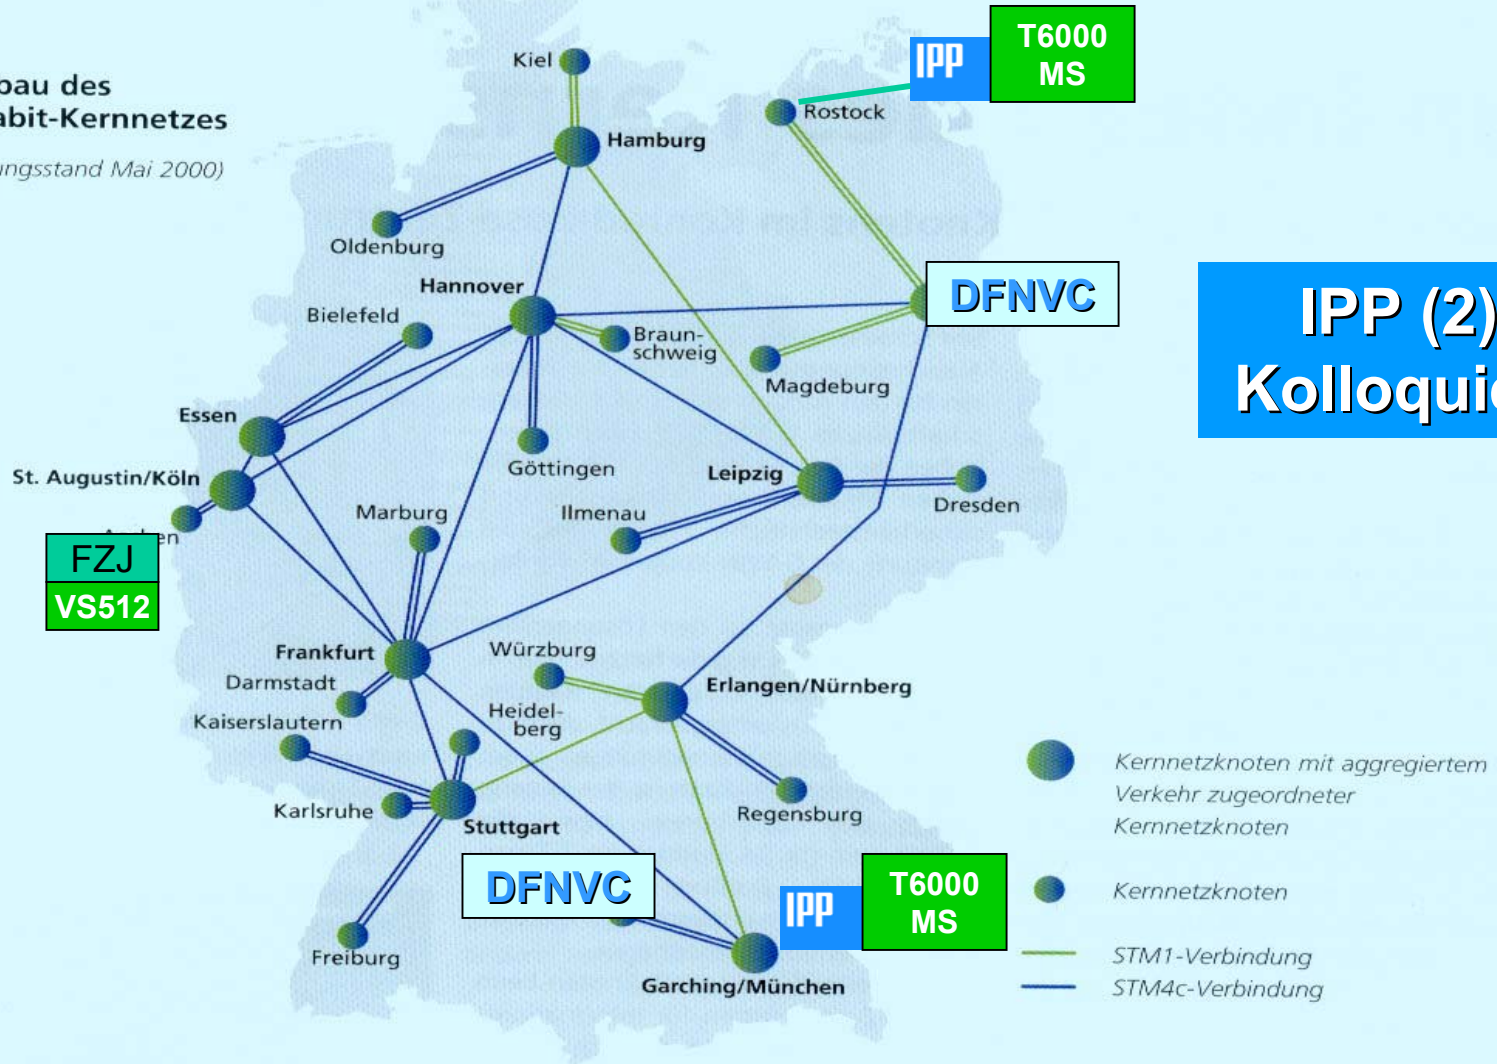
bau des
abit-Kernnetzes
ungsstand Mai 2000)

IPP
T6000
MS

Kiel
Rostock
Hamburg
Oldenburg
Hannover
Bielefeld
DFNVC
Braunschweig
Magdeburg
Essen
Göttingen
Leipzig
St. Augustin/Köln
Dresden
Marburg
Ilmenau
A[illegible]en
FZJ
VS512
Frankfurt
Würzburg
Darmstadt
Erlangen/Nürnberg
Heidelberg
Kaiserslautern
Karlsruhe
Stuttgart
Regensburg
DFNVC
IPP
T6000
MS
Freiburg
Garching/München

IPP (2)
Kolloqui

Kernnetzknoten mit aggregiertem Verkehr zugeordneter Kernnetzknoten
Kernnetzknoten
STM1-Verbindung
STM4c-Verbindung